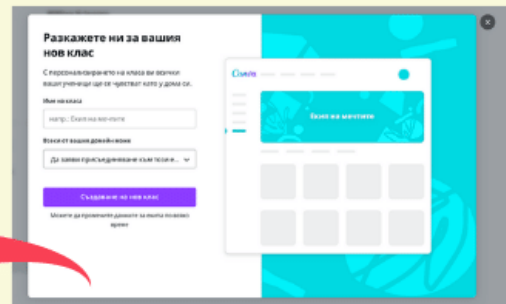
Разкажете ни за вашия нов клас

С персонализирането на класа ви всички ваши ученици ще се чувстват като у дома си.

Име на класа

напр.: Екипа на мечтите

Всеки от вашия домейн може

Да заяви присъединяване към този к...

Създаване на нов клас

Можете да промените данните за това по всяко време

Canva

Екипа на мечтите